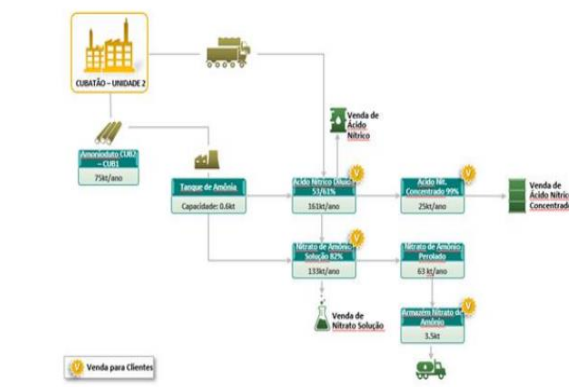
CUBATÃO – UNIDADE 2

Amonioduto CUB2 – CUB1
75kt/ano

Tanque de Amônia
Capacidade: 0.6kt

Venda de Ácido Nítrico

Ácido Nítrico Diluído 53/61%
161kt/ano

Ácido Nít. Concentrado 99%
25kt/ano

Venda de Ácido Nítrico Concentrado

Nitrato de Amônio Solução 82%
133kt/ano

Nitrato de Amônio Perolado
63 kt/ano

Venda de Nitrato Solução

Armazém Nitrato de Amônio
3.5kt

V Venda para Clientes